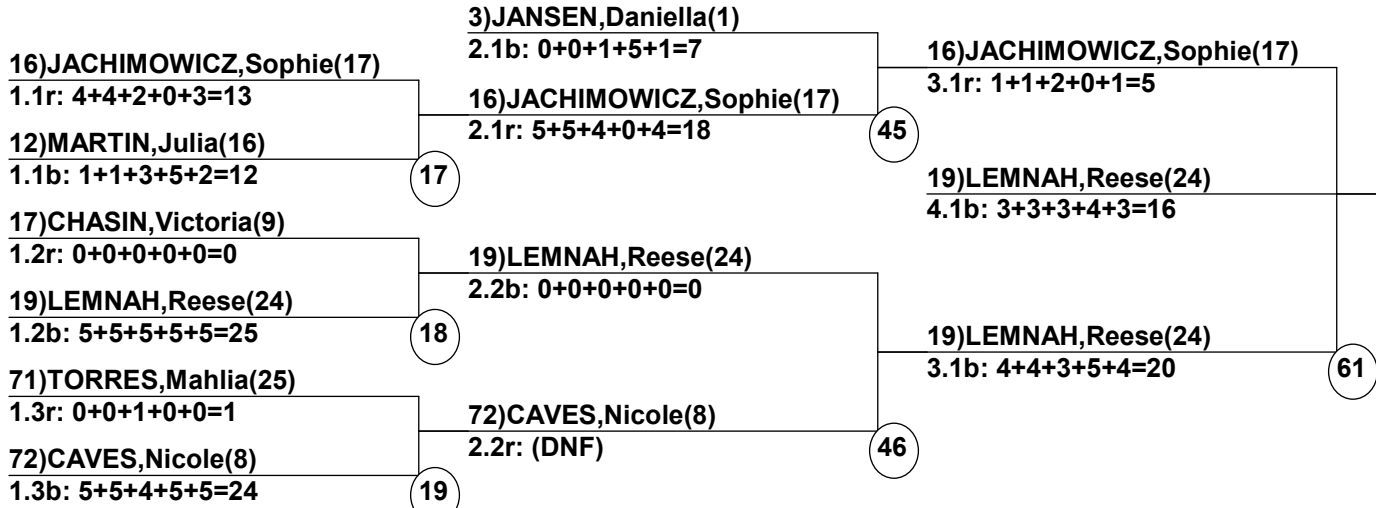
16)JACHIMOWICZ,Sophie(17)
1.1r: 4+4+2+0+3=13

12)MARTIN,Julia(16)
1.1b: 1+1+3+5+2=12

17

17)CHASIN,Victoria(9)
1.2r: 0+0+0+0+0=0

19)LEMNAH,Reese(24)
1.2b: 5+5+5+5+5=25

18

71)TORRES,Mahlia(25)
1.3r: 0+0+1+0+0=1

72)CAVES,Nicole(8)
1.3b: 5+5+4+5+5=24

19

3)JANSEN,Daniella(1)
2.1b: 0+0+1+5+1=7

16)JACHIMOWICZ,Sophie(17)
2.1r: 5+5+4+0+4=18

45

19)LEMNAH,Reese(24)
2.2b: 0+0+0+0+0=0

72)CAVES,Nicole(8)
2.2r: (DNF)

46

16)JACHIMOWICZ,Sophie(17)
3.1r: 1+1+2+0+1=5

19)LEMNAH,Reese(24)
4.1b: 3+3+3+4+3=16

19)LEMNAH,Reese(24)
3.1b: 4+4+3+5+4=20

61